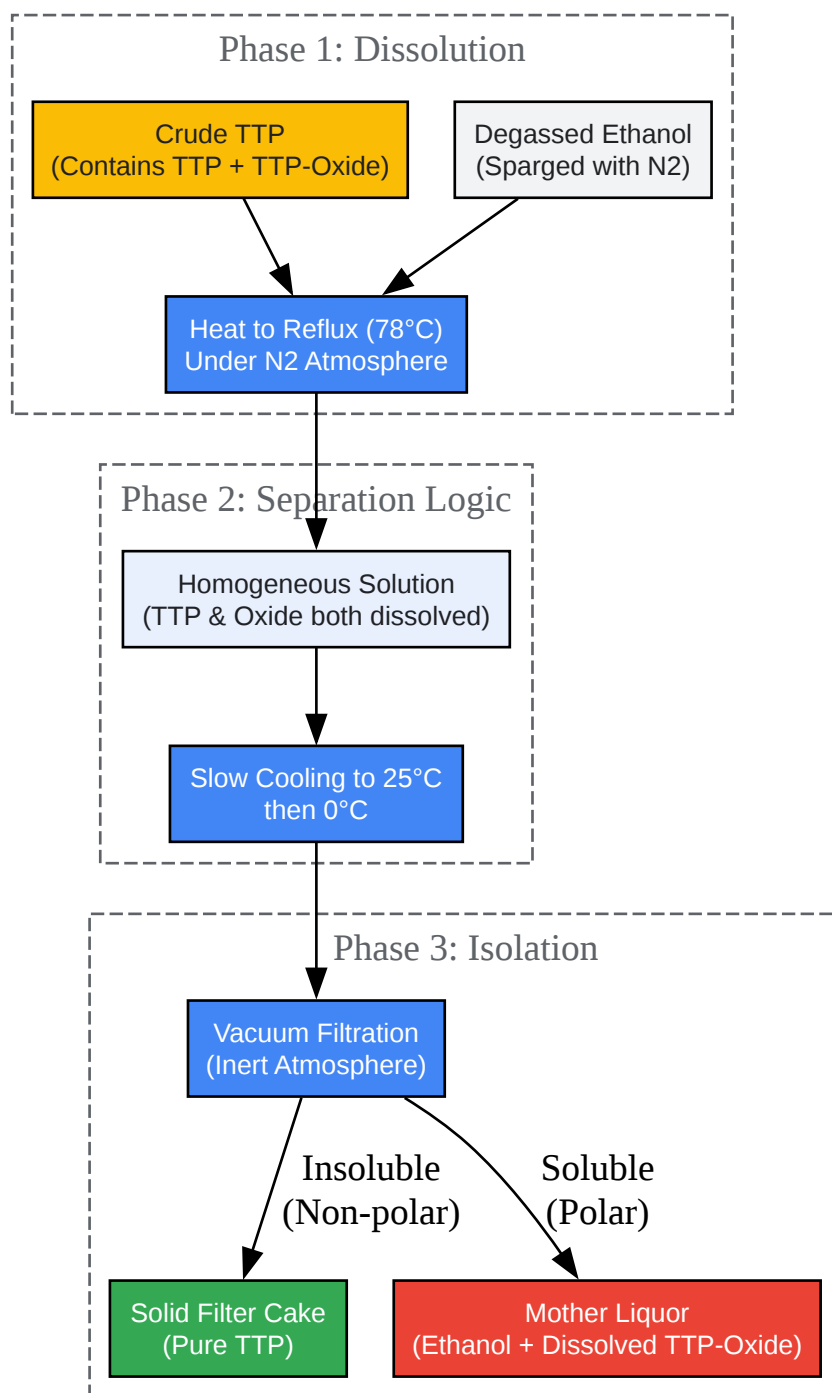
Phase 1: Dissolution

Crude TTP
(Contains TTP + TTP-Oxide)

Degassed Ethanol
(Sparged with N2)

Heat to Reflux (78°C)
Under N2 Atmosphere

Phase 2: Separation Logic

Homogeneous Solution
(TTP & Oxide both dissolved)

Slow Cooling to 25°C
then 0°C

Phase 3: Isolation

Vacuum Filtration
(Inert Atmosphere)

Insoluble
(Non-polar)

Soluble
(Polar)

Solid Filter Cake
(Pure TTP)

Mother Liquor
(Ethanol + Dissolved TTP-Oxide)